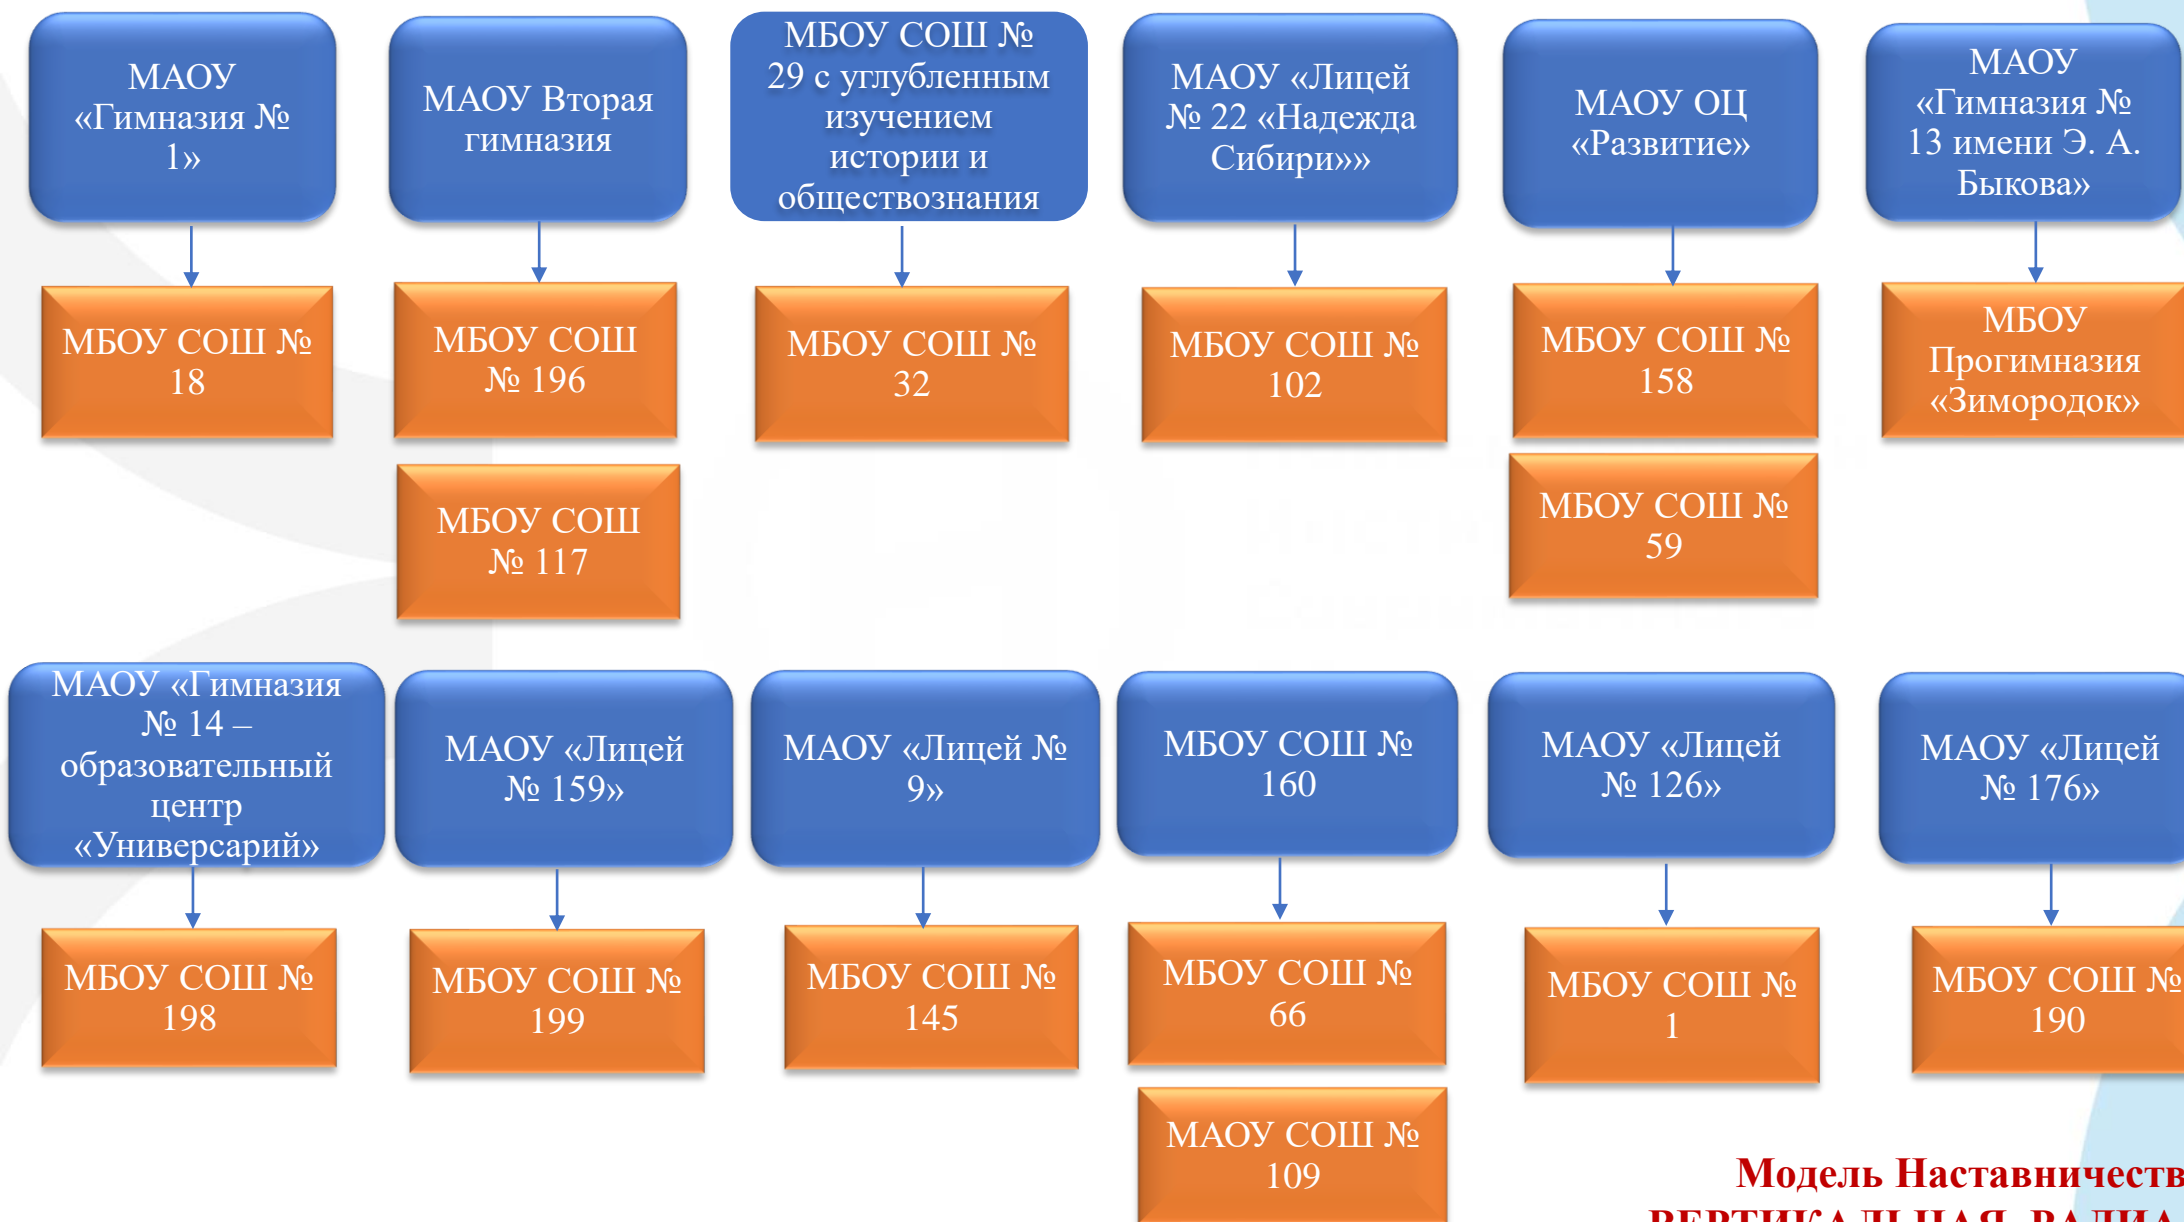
МАОУ «Гимназия № 1»

МБОУ СОШ № 18

МАОУ Вторая гимназия

МБОУ СОШ № 196

МБОУ СОШ № 117

МБОУ СОШ № 29 с углубленным изучением истории и обществознания

МБОУ СОШ № 32

МАОУ «Лицей № 22 «Надежда Сибири»»

МБОУ СОШ № 102

МАОУ ОЦ «Развитие»

МБОУ СОШ № 158

МБОУ СОШ № 59

МАОУ «Гимназия № 13 имени Э. А. Быкова»

МБОУ Прогимназия «Зимородок»

МАОУ «Гимназия № 14 – образовательный центр «Университарий»

МБОУ СОШ № 198

МАОУ «Лицей № 159»

МБОУ СОШ № 199

МАОУ «Лицей № 9»

МБОУ СОШ № 145

МБОУ СОШ № 160

МБОУ СОШ № 66

МАОУ СОШ № 109

МАОУ «Лицей № 126»

МБОУ СОШ № 1

МАОУ «Лицей № 176»

МБОУ СОШ № 190

Модель Наставничеств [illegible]
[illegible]